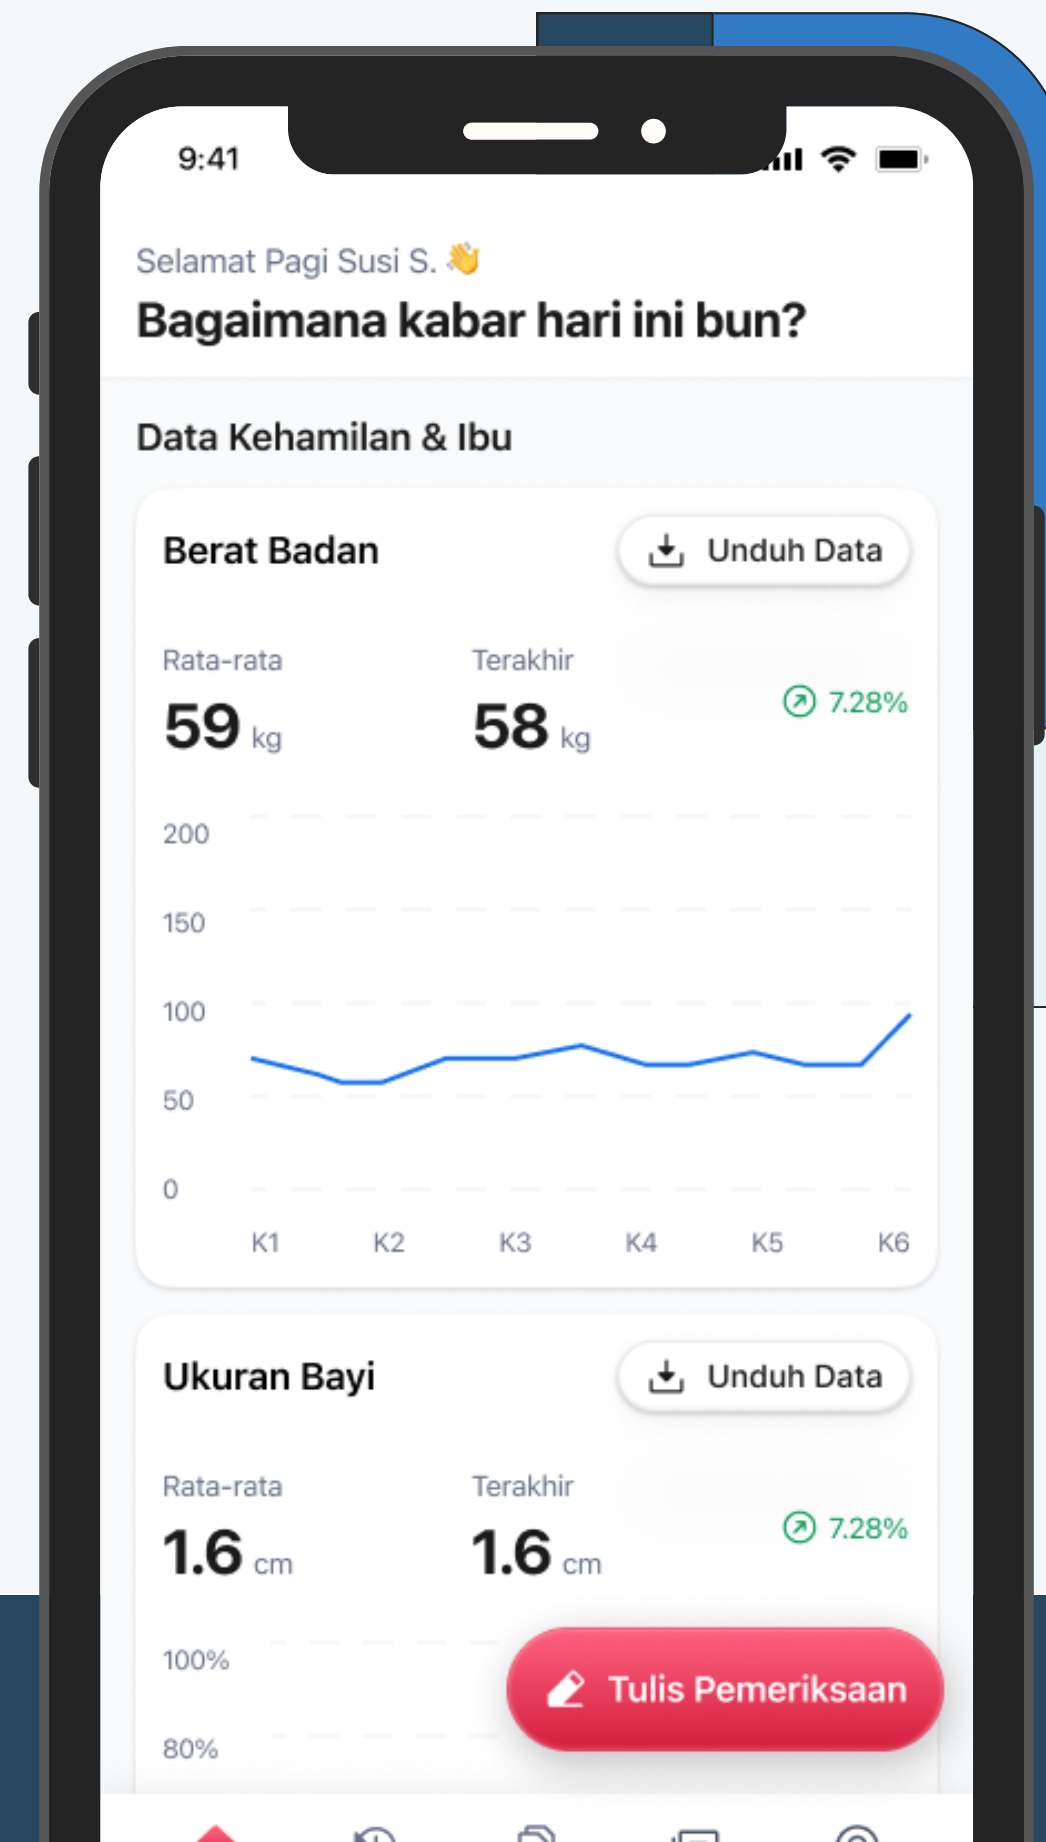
9:41

Selamat Pagi Susi S. 👋
Bagaimana kabar hari ini bun?

Data Kehamilan & Ibu

Berat Badan
Unduh Data

Rata-rata
59 kg

Terakhir
58 kg

7.28%

200
150
100
50
0

K1 K2 K3 K4 K5 K6

Ukuran Bayi
Unduh Data

Rata-rata
1.6 cm

Terakhir
1.6 cm

7.28%

100%
80%

Tulis Pemeriksaan